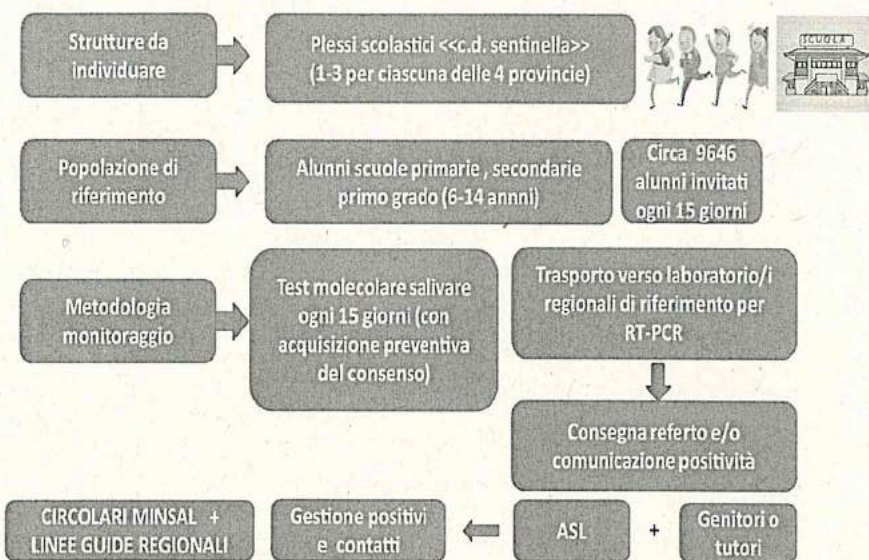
Strutture da individuare

Plessi scolastici <<c.d. sentinella>> (1-3 per ciascuna delle 4 provincie)

SCUOLA

Popolazione di riferimento

Alunni scuole primarie , secondarie primo grado (6-14 annni)

Circa 9646 alunni invitati ogni 15 giorni

Metodologia monitoraggio

Test molecolare salivare ogni 15 giorni (con acquisizione preventiva del consenso)

Trasporto verso laboratorio/i regionali di riferimento per RT-PCR

Consegna referto e/o comunicazione positività

CIRCOLARI MINSAL + LINEE GUIDE REGIONALI

Gestione positivi e contatti

ASL

+

Genitori o tutori